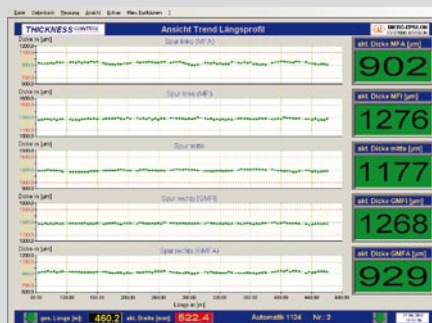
Datei Datenbank Messung Ansicht Extras Menü Einstellungen

THICKNESS CONTROL Ansicht Trend Längsprofil MICRO-EPSILON

Dicke in [µm]
Spur links (MFA)
akt. Dicke MFA [µm]
902

Dicke in [µm]
Spur links (MFI)
akt. Dicke MFI [µm]
1276

Dicke in [µm]
Spur mitte
akt. Dicke mitte [µm]
1177

Dicke in [µm]
Spur rechts (GMFI)
akt. Dicke GMFI [µm]
1268

Dicke in [µm]
Spur rechts (GMFA)
akt. Dicke GMFA [µm]
929

Länge in [m]

ges. Länge [m]: 460.2 akt. Breite [mm]: 522.4 Automatik 1134 Nr.: 3